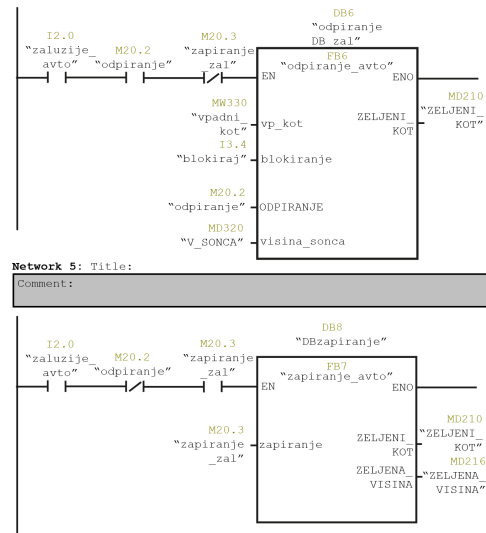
DB6
"odpiranje
DB_zal"

I2.0
"zaluzije_
avto"

M20.2
"odpiranje"

M20.3
"zapiranje
_zal"

FB6
"odpiranje_avto"

EN

ENO

MW330
"vpadni_
kot"

vp_kot

ZELJENI_
KOT

MD210
"ZELJENI_
KOT"

I3.4
"blokiraj"

blokiranje

M20.2
"odpiranje"

ODPIRANJE

MD320
"V_SONCA"

visina_sonca

Network 5: Title:

Comment:

DB8
"DBzapiranje"

I2.0
"zaluzije_
avto"

M20.2
"odpiranje"

M20.3
"zapiranje
_zal"

FB7
"zapiranje_avto"

EN

ENO

M20.3
"zapiranje
_zal"

zapiranje

ZELJENI_
KOT

MD210
"ZELJENI_
KOT"

ZELJENA_
VISINA

MD216
"ZELJENA_
VISINA"